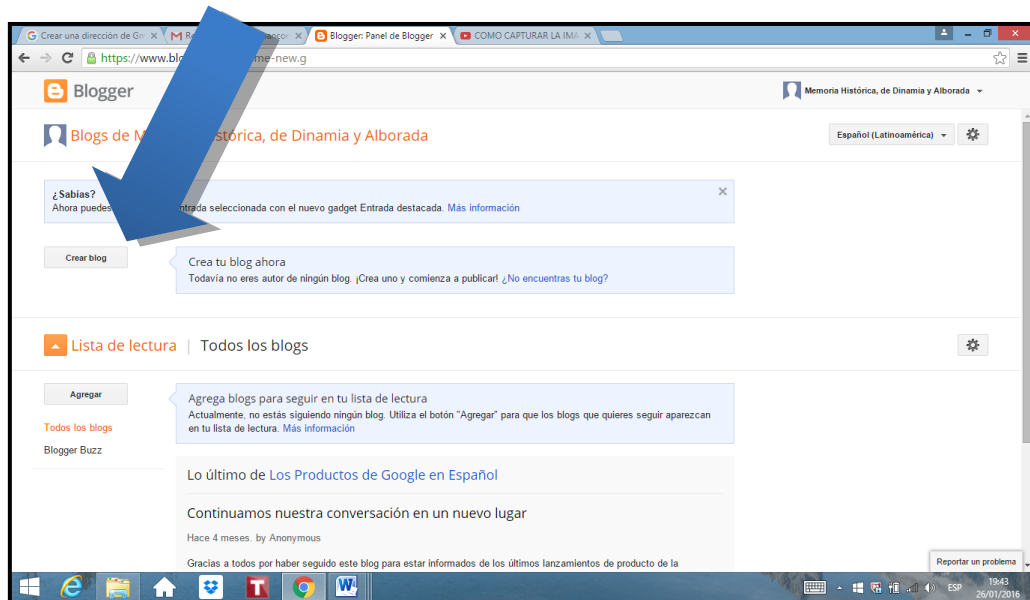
Crear una dirección de Ge ×
Re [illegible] lancor ×
Blogger: Panel de Blogger ×
COMO CAPTURAR LA IMA ×

https://www.blo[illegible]me-new.g

Blogger

Memoria Histórica, de Dinamia y Alborada

Blogs de M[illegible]stórica, de Dinamia y Alborada

Español (Latinoamérica)

¿Sabías?
Ahora puedes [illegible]ntrada seleccionada con el nuevo gadget Entrada destacada. Más información

Crear blog

Crea tu blog ahora
Todavía no eres autor de ningún blog. ¡Crea uno y comienza a publicar! ¿No encuentras tu blog?

Lista de lectura | Todos los blogs

Agregar

Todos los blogs
Blogger Buzz

Agrega blogs para seguir en tu lista de lectura
Actualmente, no estás siguiendo ningún blog. Utiliza el botón "Agregar" para que los blogs que quieres seguir aparezcan en tu lista de lectura. Más información

Lo último de Los Productos de Google en Español

Continuamos nuestra conversación en un nuevo lugar

Hace 4 meses. by Anonymous

Gracias a todos por haber seguido este blog para estar informados de los últimos lanzamientos de producto de la

Reportar un problema

ESP
19:43
26/01/2016